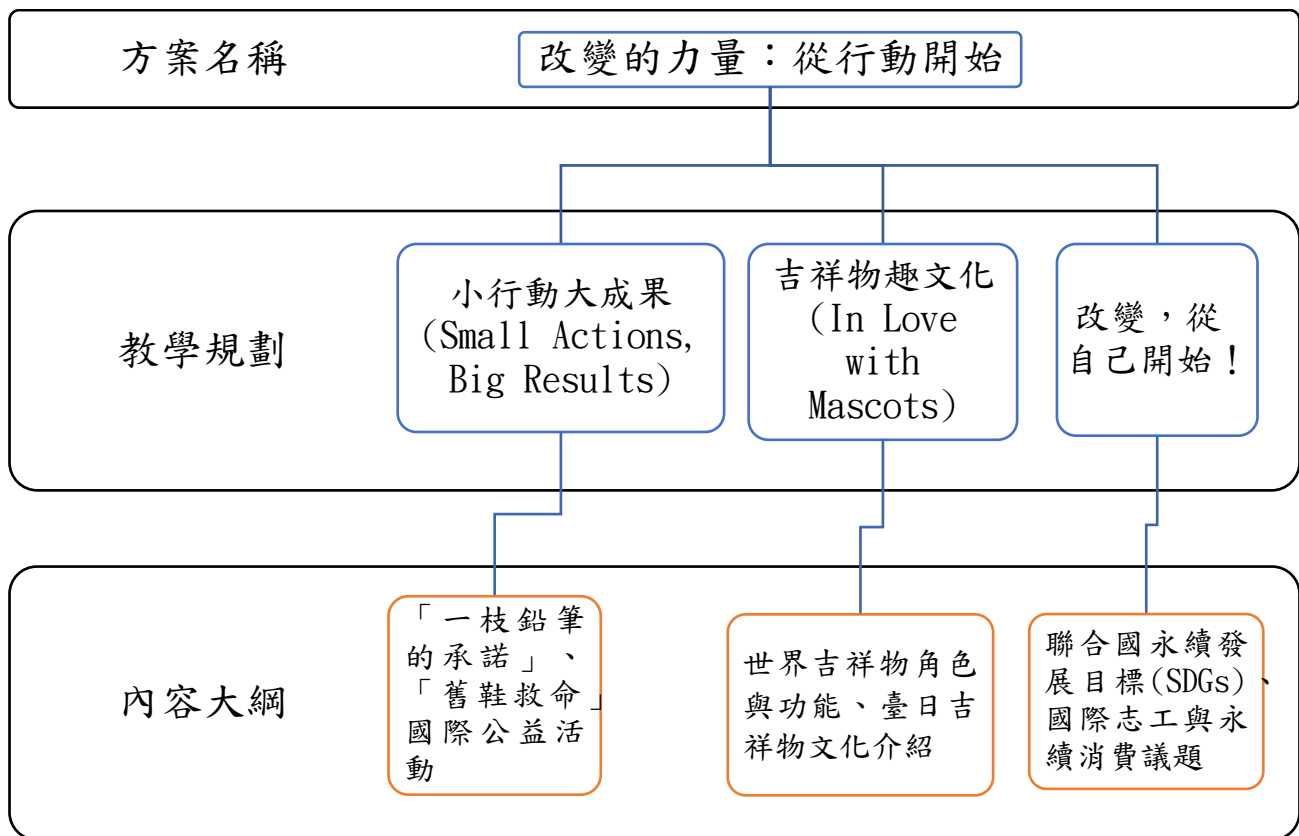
方案名稱

改變的力量：從行動開始

教學規劃

小行動大成果 (Small Actions, Big Results)

吉祥物趣文化 (In Love with Mascots)

改變，從自己開始！

內容大綱

「一枝鉛筆的承諾」、「舊鞋救命」國際公益活動

世界吉祥物角色與功能、臺日吉祥物文化介紹

聯合國永續發展目標(SDGs)、國際志工與永續消費議題